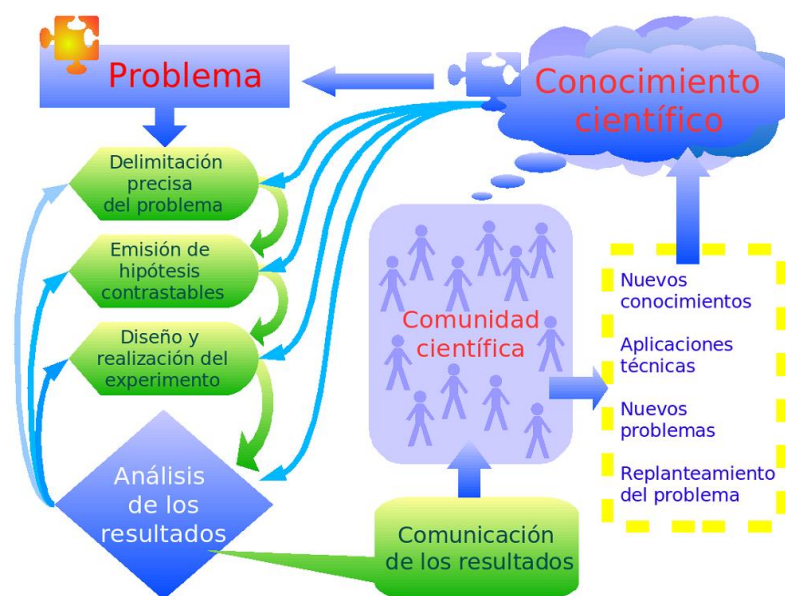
Problema

Conocimiento científico

Delimitación precisa del problema

Emisión de hipótesis contrastables

Diseño y realización del experimento

Análisis de los resultados

Comunidad científica

Nuevos conocimientos

Aplicaciones técnicas

Nuevos problemas

Replanteamiento del problema

Comunicación de los resultados